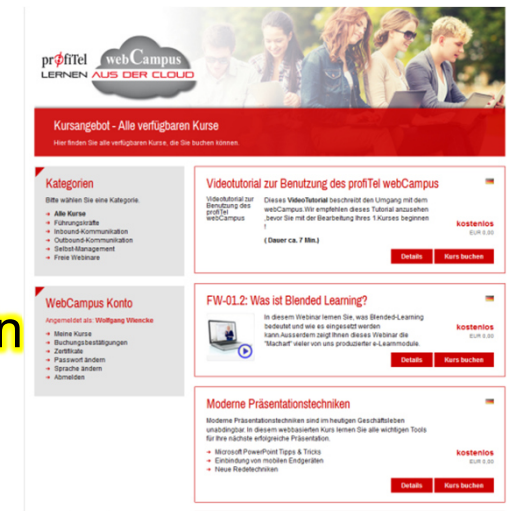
profiTel webCampus
LERNEN AUS DER CLOUD

Kursangebot - Alle verfügbaren Kurse

Hier finden Sie alle verfügbaren Kurse, die Sie buchen können.

Kategorien

Bitte wählen Sie eine Kategorie.

Alle Kurse
Führungskräfte
Inbound-Kommunikation
Outbound-Kommunikation
Selbst-Management
Freie Webinare

WebCampus Konto

Angemeldet als: Wolfgang Wiencke

Meine Kurse
Buchungsbestätigungen
Zertifikate
Passwort ändern
Sprache ändern
Abmelden

n

Videotutorial zur Benutzung des profiTel webCampus

Videotutorial zur Benutzung des profiTel webCampus

Dieses VideoTutorial beschreibt den Umgang mit dem webCampus. Wir empfehlen dieses Tutorial anzusehen ,bevor Sie mit der Bearbeitung Ihres 1.Kurses beginnen !

( Dauer ca. 7 Min.)

kostenlos
EUR 0,00

Details
Kurs buchen

FW-01.2: Was ist Blended Learning?

In diesem Webinar lernen Sie, was Blended-Learning bedeutet und wie es eingesetzt werden kann.Ausserdem zeigt Ihnen dieses Webinar die "Machart" vieler von uns produzierter e-Learnmodule.

kostenlos
EUR 0,00

Details
Kurs buchen

Moderne Präsentationstechniken

Moderne Präsentationstechniken sind im heutigen Geschäftsleben unabdingbar. In diesem webbasierten Kurs lernen Sie alle wichtigen Tools für Ihre nächste erfolgreiche Präsentation.

Microsoft PowerPoint Tipps & Tricks
Einbindung von mobilen Endgeräten
Neue Redetechniken

kostenlos
EUR 0,00

Details
Kurs buchen